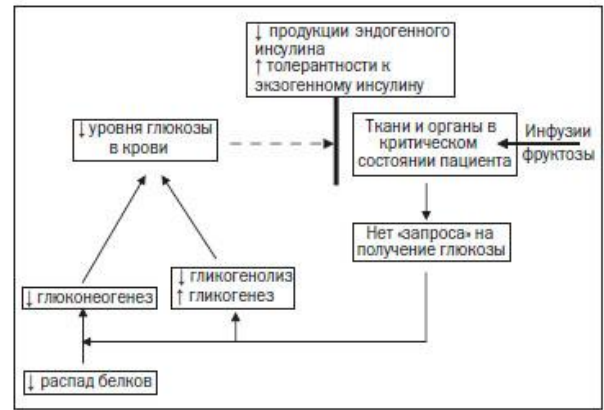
↓ продукции эндогенного инсулина
↑ толерантности к экзогенному инсулину

↓ уровня глюкозы в крови

Ткани и органы в критическом состоянии пациента

Инфузии фруктозы

Нет «запроса» на получение глюкозы

↓ гликогенолиз
↑ гликогенез

↓ глюконеогенез

↓ распад белков